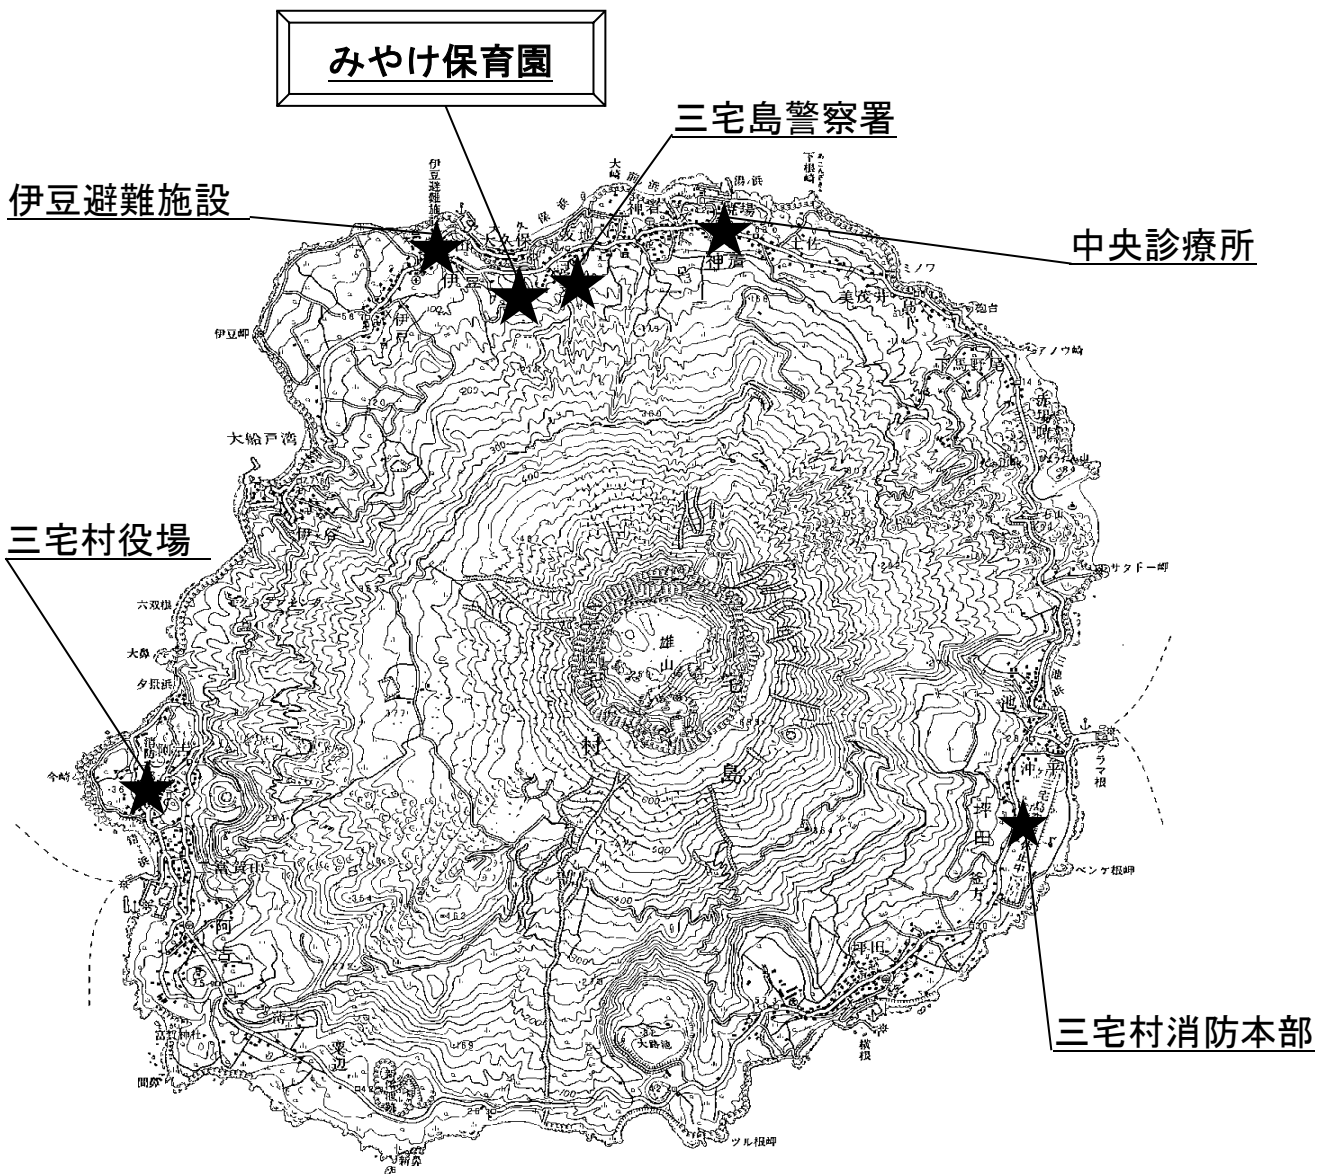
みやけ保育園

三宅島警察署

伊豆避難施設

中央診療所

三宅村役場

三宅村消防本部

伊豆岬

大船戸湾

六双根

大鼻

夕景浜

今崎

伊豆

神着

大久保浜

下根崎

美茂井

アノウ崎

サタドー岬

雄山

三宅

村

島

坪田

ベンケ根岬

大路池

ツル根岬

阿古

富賀神社

錆浜

釜方

三池浜

ミノワ